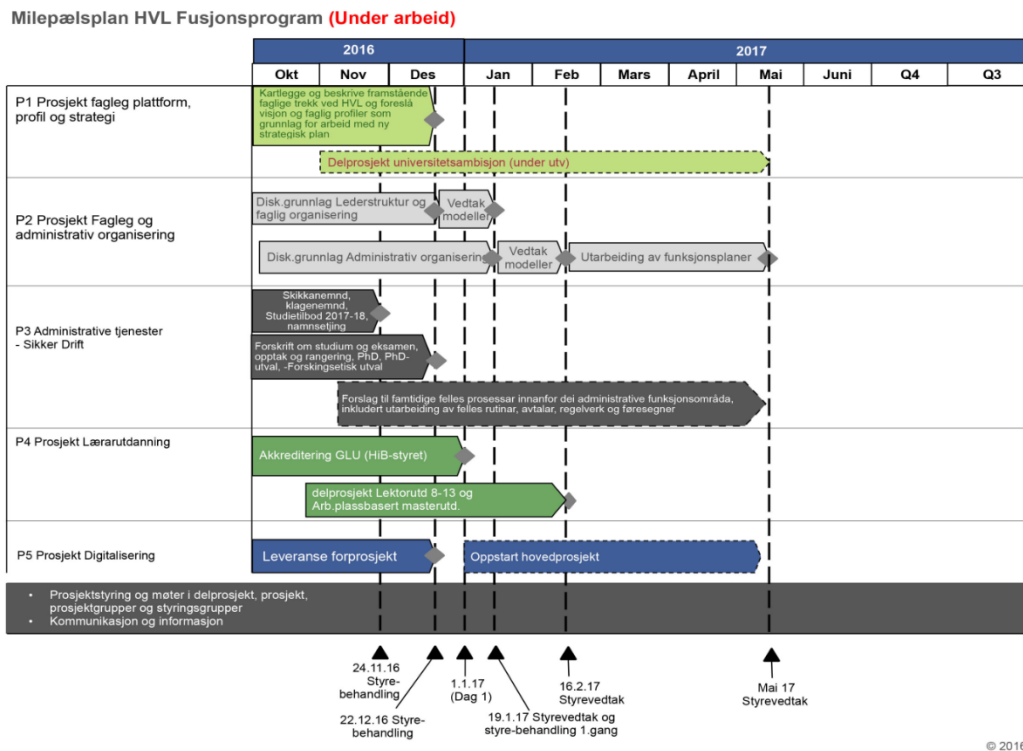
Milepælsplan HVL Fusjonsprogram (Under arbeid)

| | 2016 | | | 2017 | | | | | | | |
|---|---|---|---|---|---|---|---|---|---|---|---|
| | Okt | Nov | Des | Jan | Feb | Mars | April | Mai | Juni | Q4 | Q3 |

P1 Prosjekt fagleg plattform, profil og strategi

Kartlegge og beskrive framståande faglige trekk ved HVL og foreslå visjon og faglig profiler som grunnlag for arbeid med ny strategisk plan

Delprosjekt universitetsambisjon (under utv)

P2 Prosjekt Fagleg og administrativ organisering

Disk.grunnlag Lederstruktur og faglig organisering

Vedtak modeller

Disk.grunnlag Administrativ organisering

Vedtak modeller

Utarbeiding av funksjonsplaner

P3 Administrative tjenester - Sikker Drift

Skikkanemnd, klagenemnd, Studietilbod 2017-18, namnsetjing

Forskrift om studium og eksamen, opptak og rangering, PhD, PhD-utval, -Forskingsetisk utval

Forslag til famtidige felles prosessar innanfor dei administrative funksjonsområda, inkludert utarbeiding av felles rutinar, avtalar, regelverk og føresegner

P4 Prosjekt Lærarutdanning

Akkreditering GLU (HiB-styret)

delprosjekt Lektorutd 8-13 og Arb.plassbasert masterutd.

P5 Prosjekt Digitalisering

Leveranse forprosjekt

Oppstart hovedprosjekt

• Prosjektstyring og møter i delprosjekt, prosjekt, prosjektgrupper og styringsgrupper
• Kommunikasjon og informasjon

24.11.16 Styre-behandling

22.12.16 Styre-behandling

1.1.17 (Dag 1)

19.1.17 Styrevedtak og styre-behandling 1.gang

16.2.17 Styrevedtak

Mai 17 Styrevedtak

© 201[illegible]